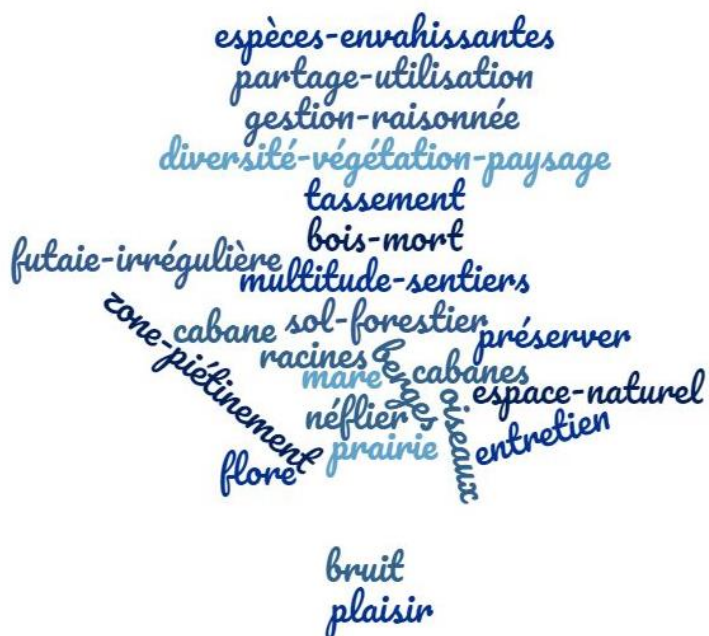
espèces-envahissantes
partage-utilisation
gestion-raisonnée
diversité-végétation-paysage
tassement
bois-mort
futaie-irrégulière
multitude-sentiers
zone-piétinement
cabane
sol-forestier
préserver
racines
berges
mare
cabanes
espace-naturel
néflier
oiseaux
entretien
prairie
flore
bruit
plaisir